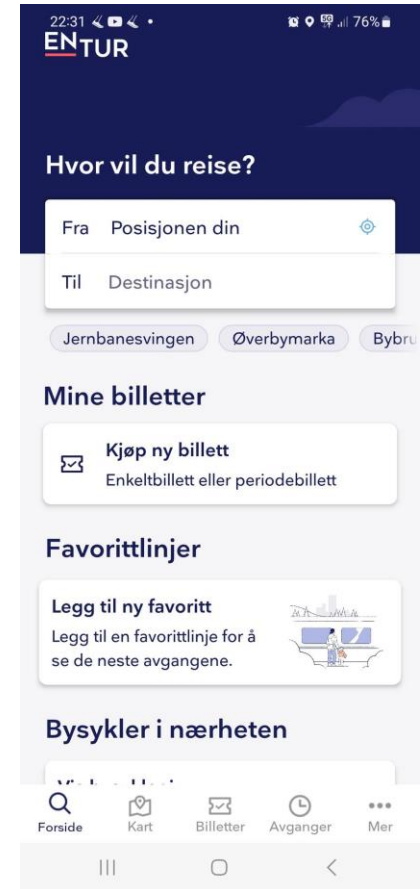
22:31 76%

ENTUR

Hvor vil du reise?

Fra Posisjonen din

Til Destinasjon

Jernbanesvingen Øverbymarka Bybru

Mine billetter

Kjøp ny billett
Enkeltbillett eller periodebillett

Favorittlinjer

Legg til ny favoritt
Legg til en favorittlinje for å se de neste avgangene.

Bysykler i nærheten

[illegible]

Forside Kart Billetter Avganger Mer